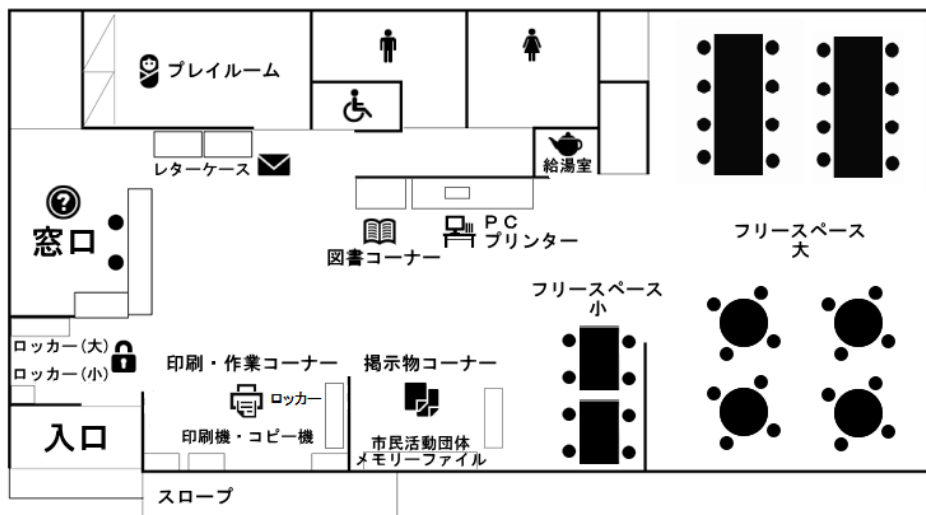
プレイルーム

レターケース

給湯室

窓口

PC
プリンター

図書コーナー

フリースペース
大

フリースペース
小

ロッカー(大)
ロッカー(小)

印刷・作業コーナー

ロッカー

印刷機・コピー機

掲示物コーナー

市民活動団体
メモリーファイル

入口

スロープ